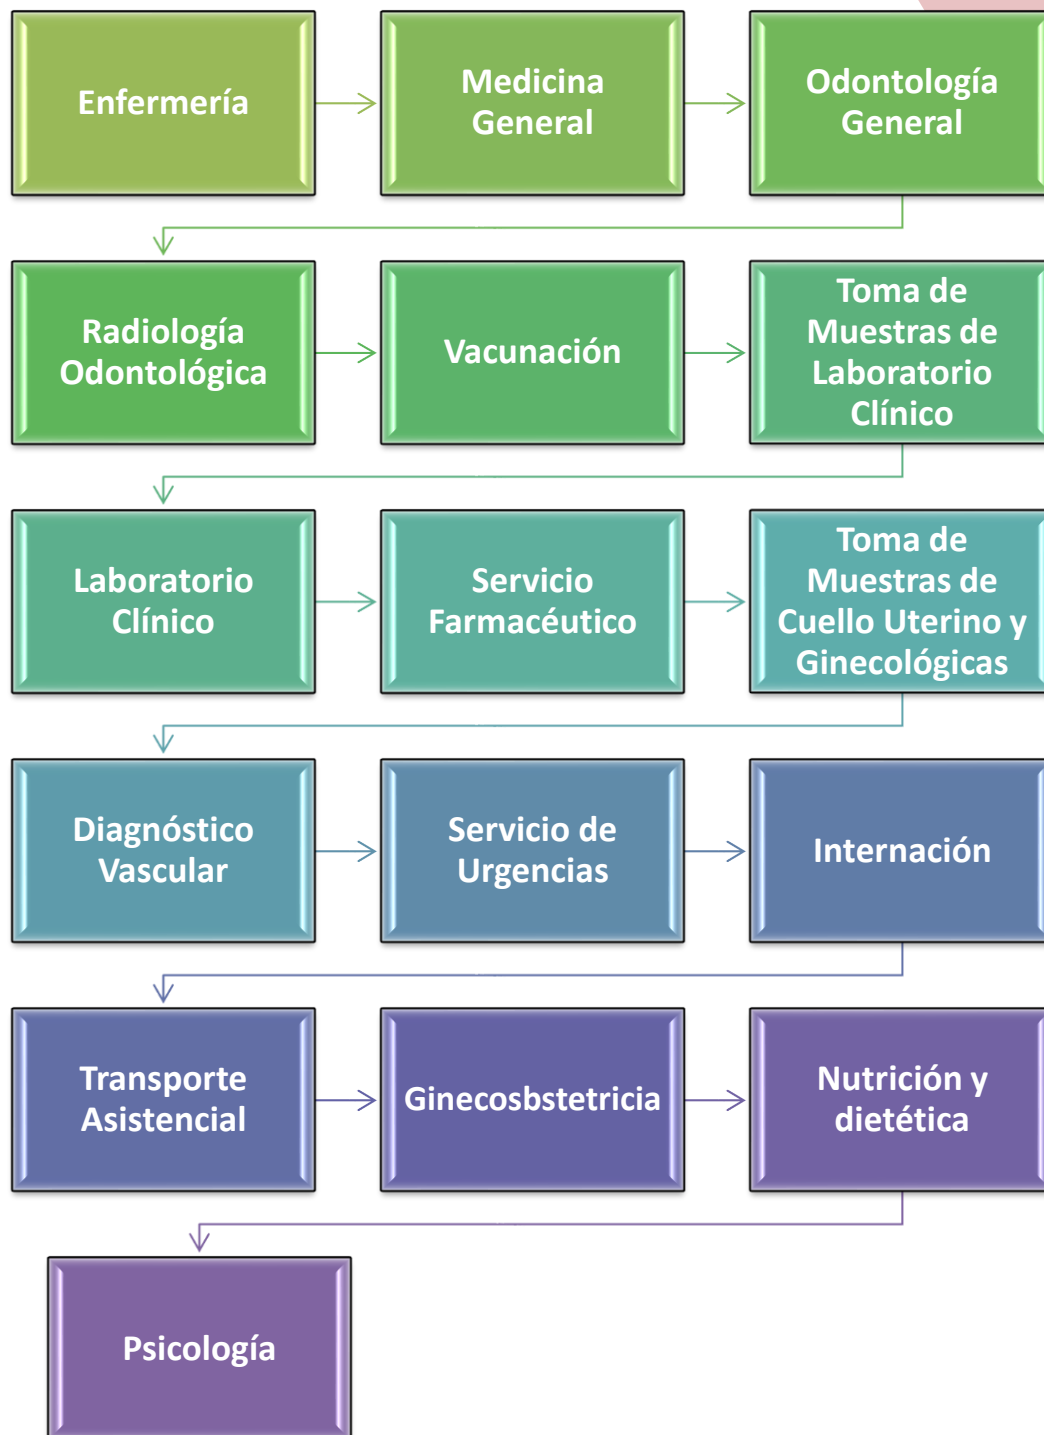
Enfermería

Medicina General

Odontología General

Radiología Odontológica

Vacunación

Toma de Muestras de Laboratorio Clínico

Laboratorio Clínico

Servicio Farmacéutico

Toma de Muestras de Cuello Uterino y Ginecológicas

Diagnóstico Vascular

Servicio de Urgencias

Internación

Transporte Asistencial

Ginecosbstetricia

Nutrición y dietética

Psicología